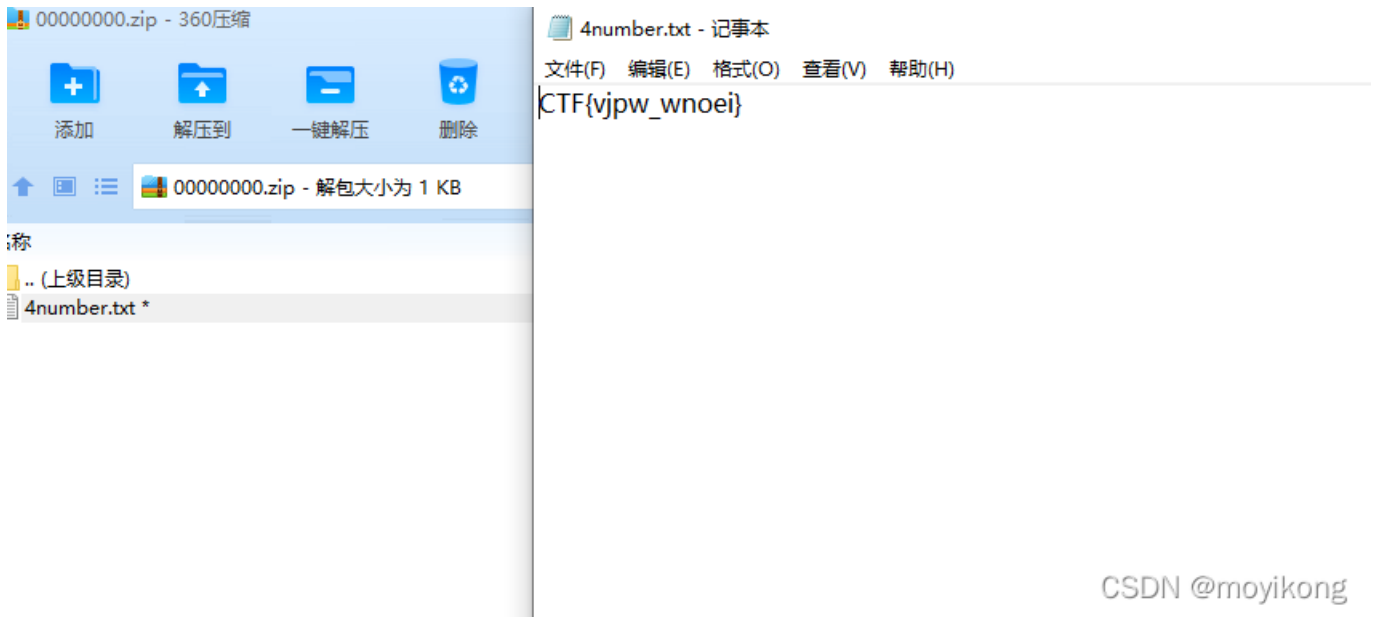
00000000.zip - 360压缩

添加
解压到
一键解压
删除

00000000.zip - 解包大小为 1 KB

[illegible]称
.. (上级目录)
4number.txt *

4number.txt - 记事本

文件(F) 编辑(E) 格式(O) 查看(V) 帮助(H)

CTF{vjpw_wnoei}

CSDN @moyikong